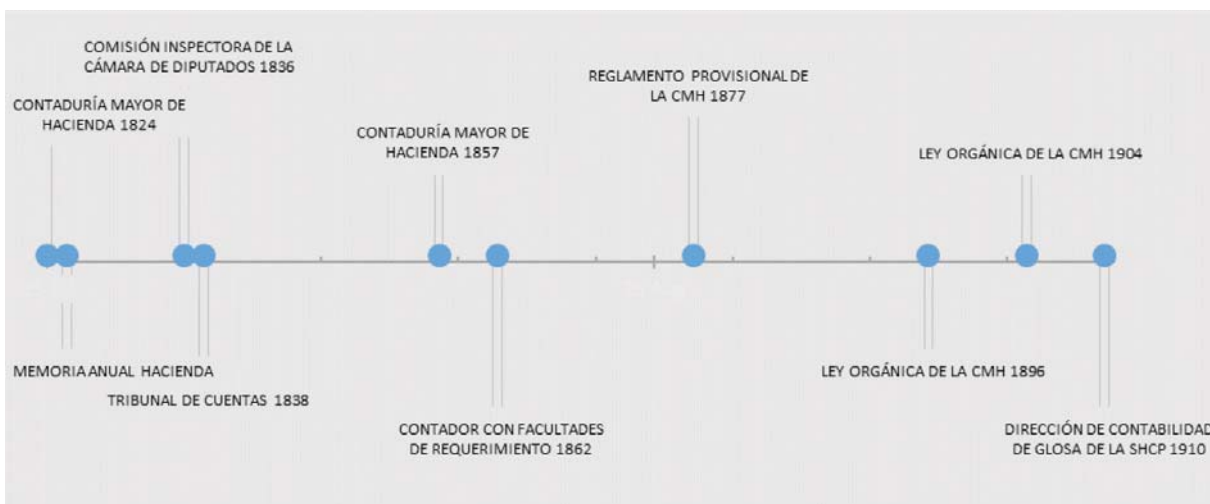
COMISIÓN INSPECTORA DE LA CÁMARA DE DIPUTADOS 1836

CONTADURÍA MAYOR DE HACIENDA 1824

CONTADURÍA MAYOR DE HACIENDA 1857

REGLAMENTO PROVISIONAL DE LA CMH 1877

LEY ORGÁNICA DE LA CMH 1904

MEMORIA ANUAL HACIENDA

TRIBUNAL DE CUENTAS 1838

CONTADOR CON FACULTADES DE REQUERIMIENTO 1862

LEY ORGÁNICA DE LA CMH 1896

DIRECCIÓN DE CONTABILIDAD DE GLOSA DE LA SHCP 1910